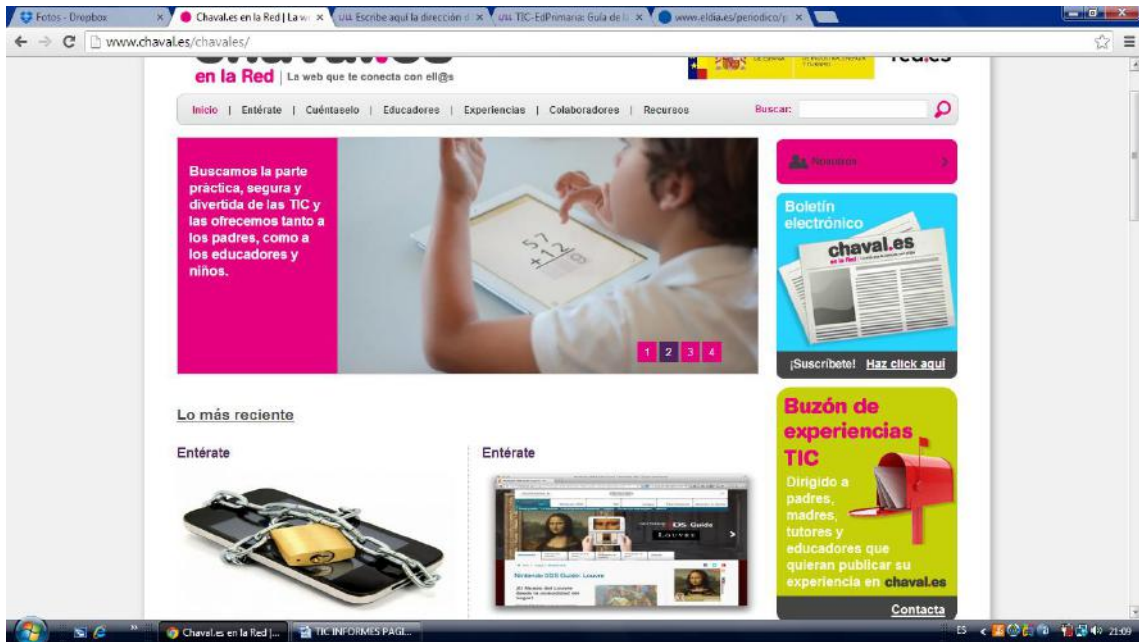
Fotos - Dropbox ×
Chaval.es en la Red | La w ×
Escribe aquí la dirección d ×
TIC-EdPrimaria: Guía de la ×
www.eldia.es/periodico/ ×

www.chaval.es/chavales/

en la Red | La web que te conecta con ell@s

red.es

Inicio | Entérate | Cuéntaselo | Educadores | Experiencias | Colaboradores | Recursos

Buscar:

Buscamos la parte práctica, segura y divertida de las TIC y las ofrecemos tanto a los padres, como a los educadores y niños.

57
+12

1 2 3 4

Nosotros

Boletín electrónico

chaval.es
en la Red

¡Suscríbete! Haz click aquí

Lo más reciente

Entérate

Entérate

Nintendo DS Guide Louvre

Buzón de experiencias TIC

Dirigido a padres, madres, tutores y educadores que quieran publicar su experiencia en chaval.es

Contacta

Chaval.es en la Red |...
TIC INFORMES PAGI...
ES
21:09